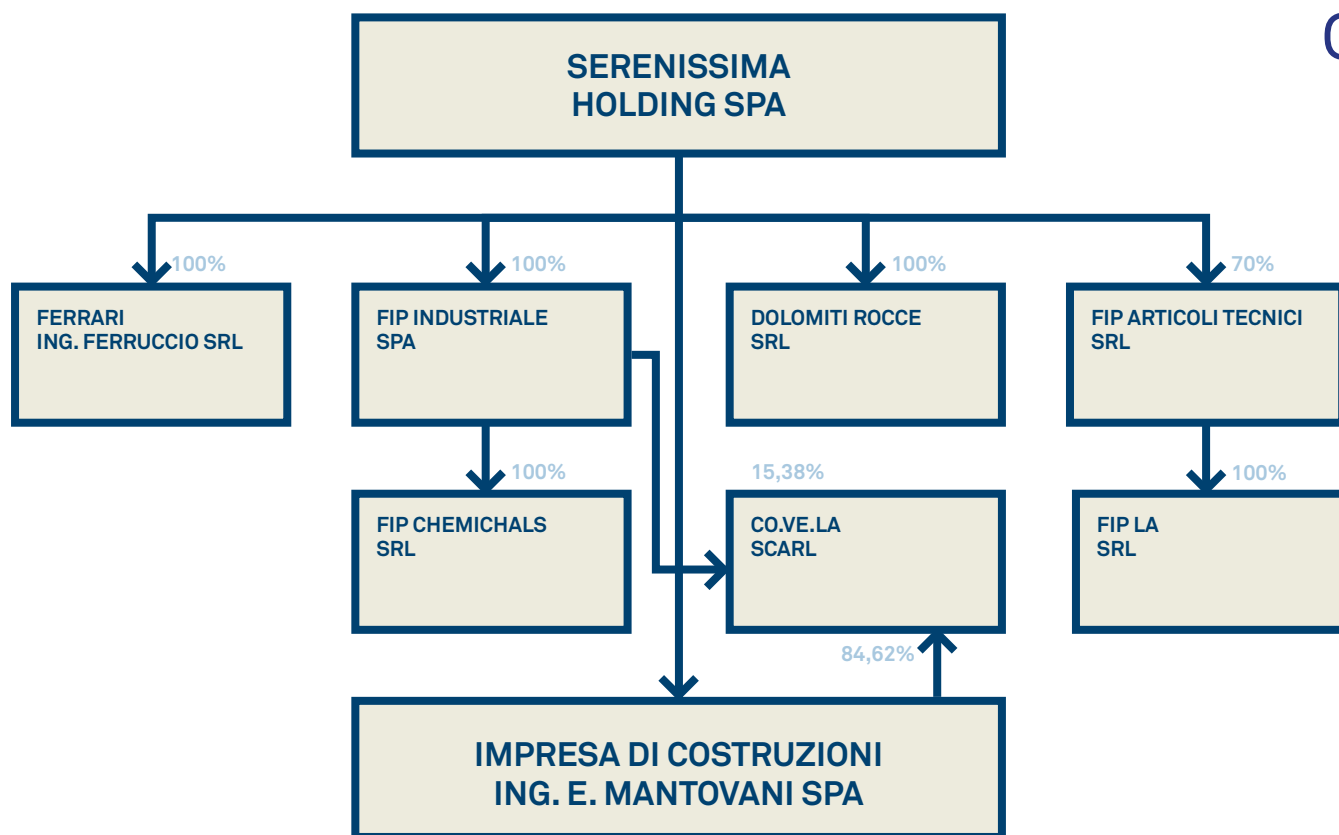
SERENISSIMA
HOLDING SPA

100%
FERRARI
ING. FERRUCCIO SRL

100%
FIP INDUSTRIALE
SPA

100%
DOLOMITI ROCCE
SRL

70%
FIP ARTICOLI TECNICI
SRL

100%
FIP CHEMICHALS
SRL

15,38%
CO.VE.LA
SCARL

100%
FIP LA
SRL

84,62%

IMPRESA DI COSTRUZIONI
ING. E. MANTOVANI SPA